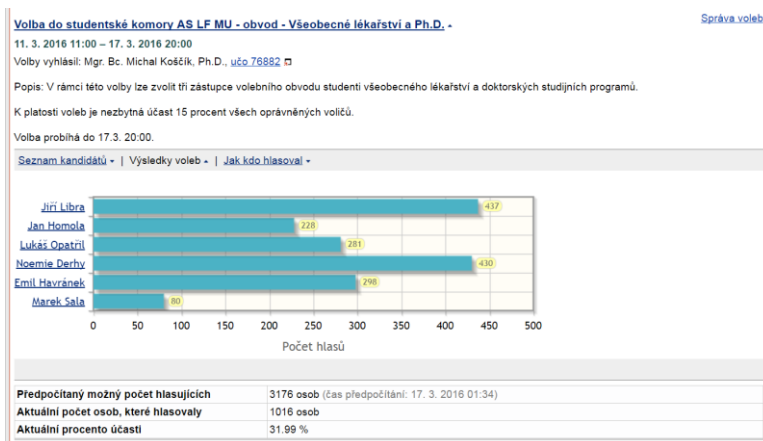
Volba do studentské komory AS LF MU - obvod - Všeobecné lékařství a Ph.D.

Správa voleb

11. 3. 2016 11:00 – 17. 3. 2016 20:00

Volby vyhlásil: Mgr. Bc. Michal Koščík, Ph.D., učo 76882

Popis: V rámci této volby lze zvolit tři zástupce volebního obvodu studenti všeobecného lékařství a doktorských studijních programů.

K platosti voleb je nezbytná účast 15 procent všech oprávněných voličů.

Volba probíhá do 17.3. 20:00.

Seznam kandidátů | Výsledky voleb | Jak kdo hlasoval

Jiří Libra 437
Jan Homola 228
Lukáš Opatřil 281
Noemie Derhy 430
Emil Havránek 298
Marek Sala 80

0 50 100 150 200 250 300 350 400 450 500

Počet hlasů

| | |
|---|---|
| Předpočítaný možný počet hlasujících | 3176 osob (čas předpočítání: 17. 3. 2016 01:34) |
| Aktuální počet osob, které hlasovaly | 1016 osob |
| Aktuální procento účasti | 31.99 % |